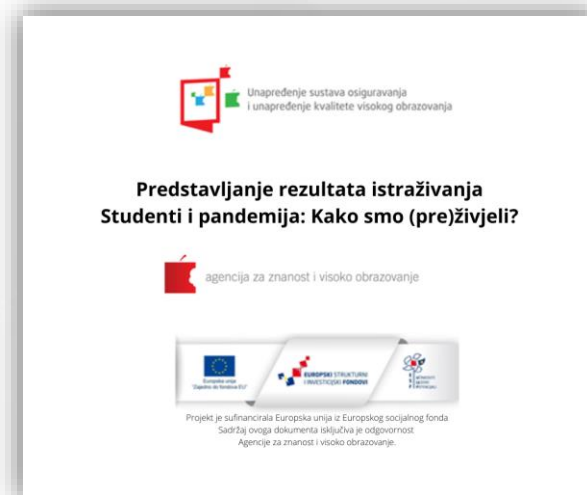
Unapređenje sustava osiguravanja i unapređenje kvalitete visokog obrazovanja

Predstavljanje rezultata istraživanja Studenti i pandemija: Kako smo (pre)živjeli?

agencija za znanost i visoko obrazovanje

Europska unija "Zajedno do fondova EU"

EUROPSKI STRUKTURNI I INVESTICIJSKI FONDOVI

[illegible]

Projekt je sufinancirala Europska unija iz Europskog socijalnog fonda
Sadržaj ovoga dokumenta isključiva je odgovornost
Agencije za znanost i visoko obrazovanje.